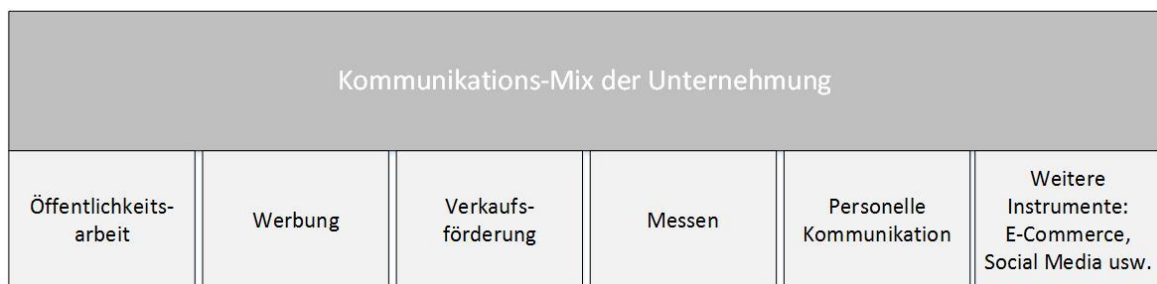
Kommunikations-Mix der Unternehmung

| Öffentlichkeits-arbeit | Werbung | Verkaufs-förderung | Messen | Personelle Kommunikation | Weitere Instrumente: E-Commerce, Social Media usw. |
|---|---|---|---|---|---|